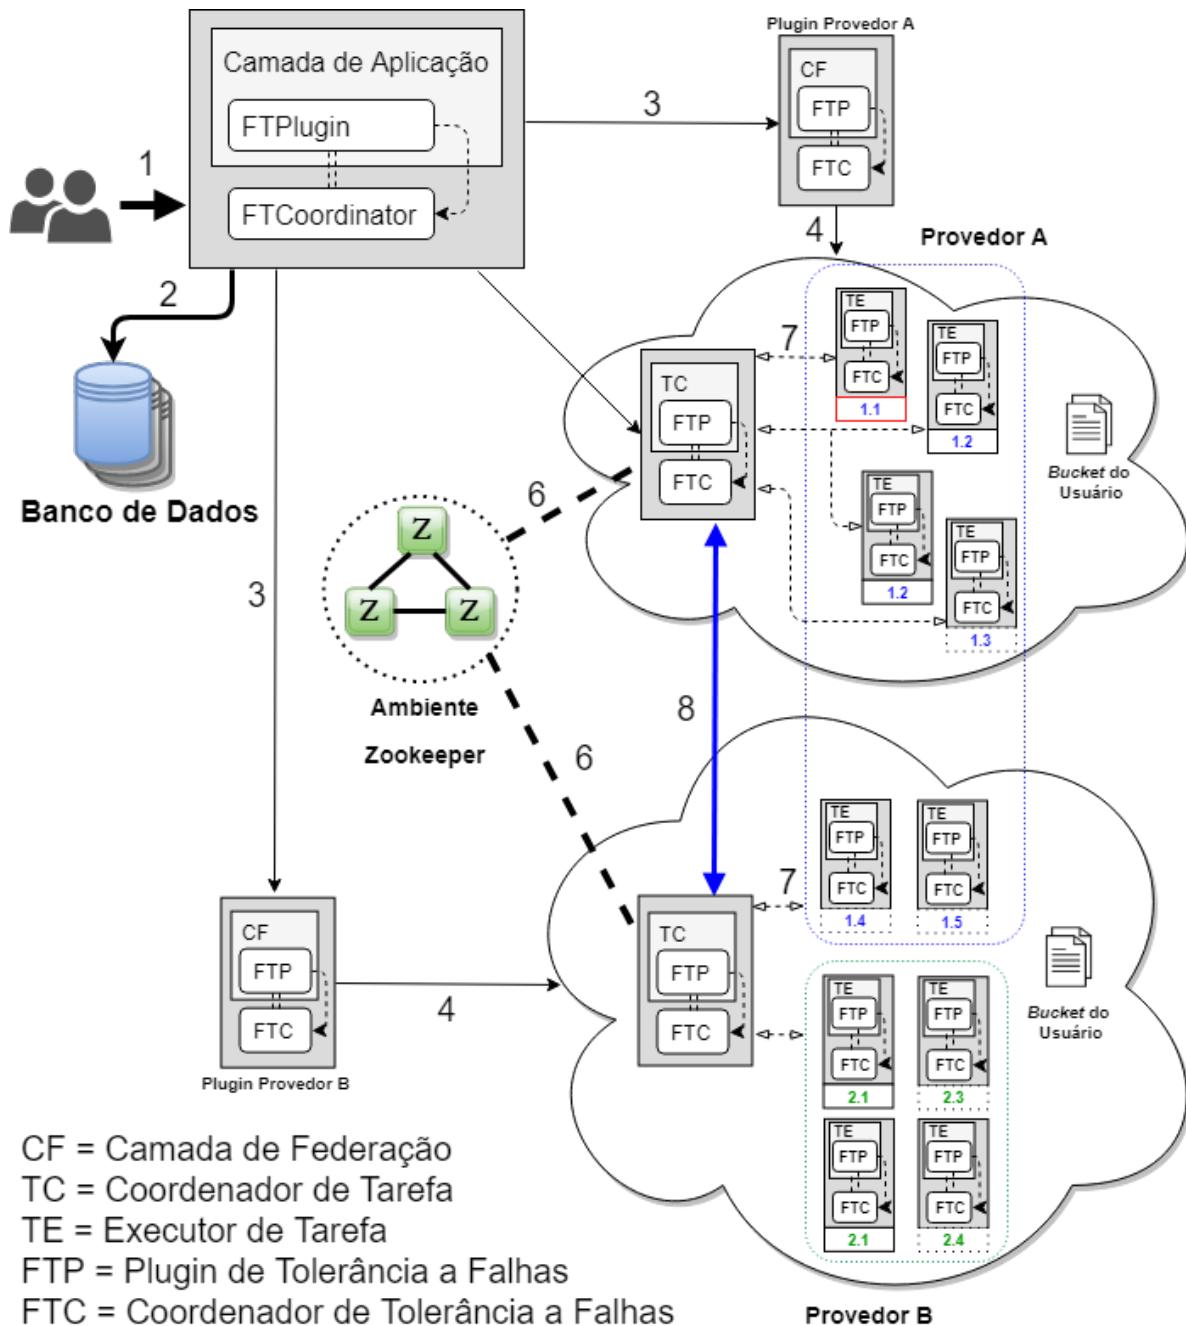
Camada de Aplicação
FTPlugin
FTCoordinator
1
2
Banco de Dados
3
Plugin Provedor A
CF
FTP
FTC
3
4
Provedor A
TC
FTP
FTC
7
TE
FTP
FTC
1.1
TE
FTP
FTC
1.2
TE
FTP
FTC
1.2
TE
FTP
FTC
1.3
*Bucket* do Usuário
6
Z
Z
Z
Ambiente
Zookeeper
3
6
8
TC
FTP
FTC
7
TE
FTP
FTC
1.4
TE
FTP
FTC
1.5
*Bucket* do Usuário
CF
FTP
FTC
4
Plugin Provedor B
TE
FTP
FTC
2.1
TE
FTP
FTC
2.3
TE
FTP
FTC
2.1
TE
FTP
FTC
2.4
CF = Camada de Federação
TC = Coordenador de Tarefa
TE = Executor de Tarefa
FTP = Plugin de Tolerância a Falhas
FTC = Coordenador de Tolerância a Falhas
Provedor B